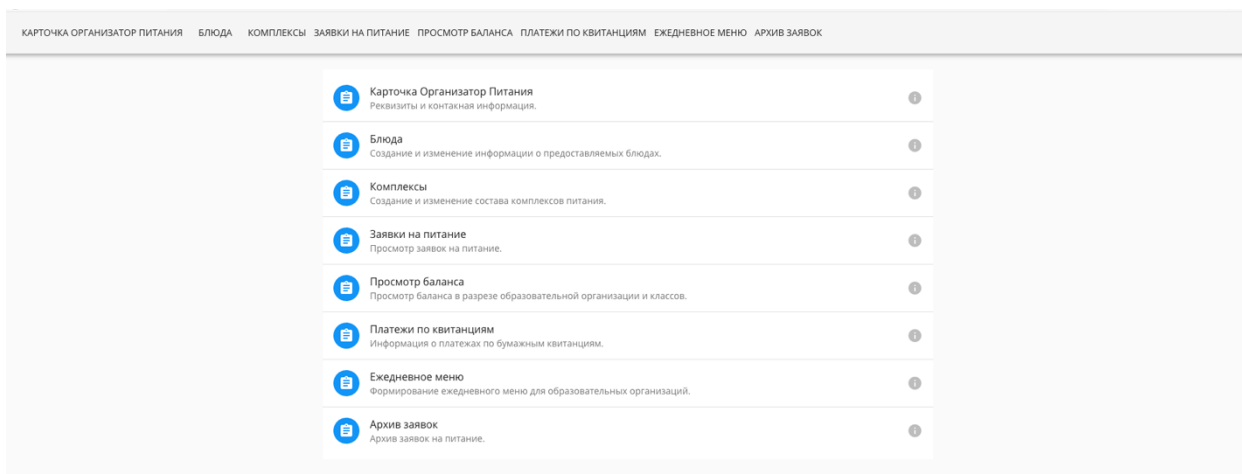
КАРТОЧКА ОРГАНИЗАТОР ПИТАНИЯ БЛЮДА КОМПЛЕКСЫ ЗАЯВКИ НА ПИТАНИЕ ПРОСМОТР БАЛАНСА ПЛАТЕЖИ ПО КВИТАНЦИЯМ ЕЖЕДНЕВНОЕ МЕНЮ АРХИВ ЗАЯВОК

Карточка Организатор Питания
Реквизиты и контактная информация.

Блюда
Создание и изменение информации о предоставляемых блюдах.

Комплексы
Создание и изменение состава комплексов питания.

Заявки на питание
Просмотр заявок на питание.

Просмотр баланса
Просмотр баланса в разрезе образовательной организации и классов.

Платежи по квитанциям
Информация о платежах по бумажным квитанциям.

Ежедневное меню
Формирование ежедневного меню для образовательных организаций.

Архив заявок
Архив заявок на питание.